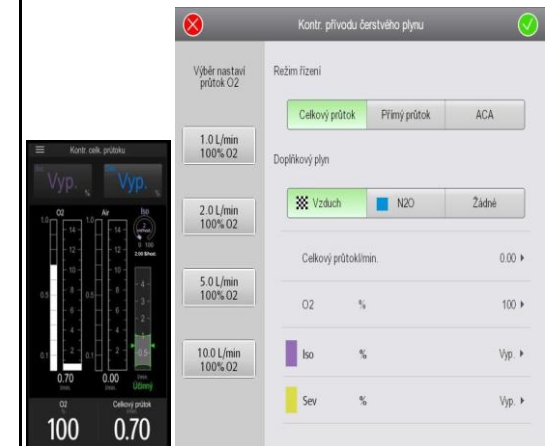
Kontr. přívodu čerstvého plynu

Výběr nastaví průtok O2

1.0 L/min 100% O2

2.0 L/min 100% O2

5.0 L/min 100% O2

10.0 L/min 100% O2

Režim řízení

Celkový průtok | Přímý průtok | ACA

Doplňkový plyn

Vzduch | N2O | Žádné

Celkový průtokl/min. 0.00 ▸

O2 % 100 ▸

Iso % Vyp. ▸

Sev % Vyp. ▸

Kontr. celk. průtoku

Vyp. %

Vyp. %

O2

Air

Iso

1.0 14 12 10 8 6 4 2

0.5

0.1

1.0 14 12 10 8 6 4 2

0.5

0.1

4 3 2 1 0.5

2.00 $/hod.

0.70

0.00

Účinný

O2

Celkový průtok

100

0.70